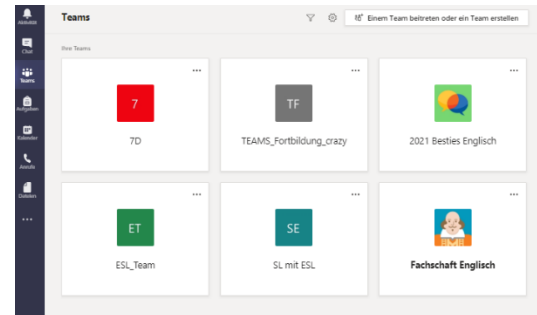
Aktivität
Chat
Teams
Aufgaben
Kalender
Anrufe
Dateien
...

Teams

Einem Team beitreten oder ein Team erstellen

Ihre Teams

...
7
7D

...
TF
TEAMS_Fortbildung_crazy

...
2021 Besties Englisch

...
ET
ESL_Team

...
SE
SL mit ESL

...
Fachschaft Englisch